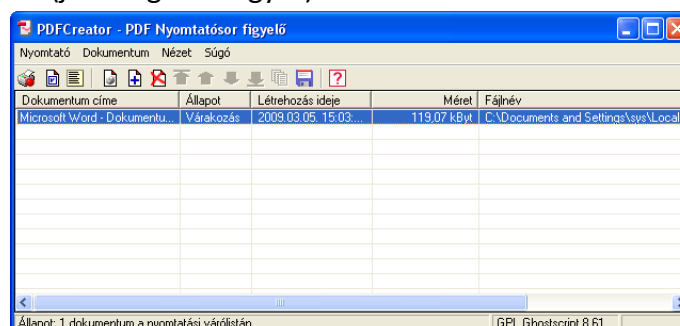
PDFCreator - PDF Nyomtatósor figyelő

Nyomtató Dokumentum Nézet Súgó

| Dokumentum címe | Állapot | Létrehozás ideje | Méret | Fájlnév |
|---|---|---|---|---|
| Microsoft Word - Dokumentu... | Várakozás | 2009.03.05. 15:03:... | 119,07 kByt | C:\Documents and Settings\sys\Local |

Állapot: 1 dokumentum a nyomtatási várólistán

GPL Ghostscript 8.61